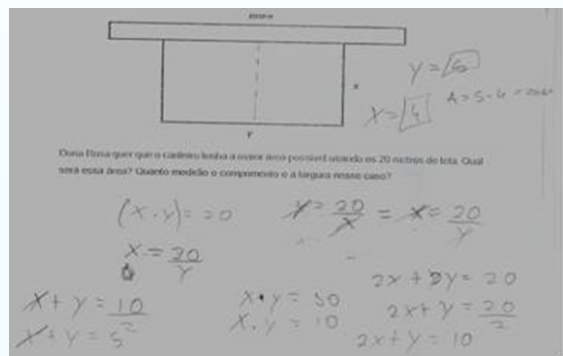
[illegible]

x

y

$y = \boxed{6}$

$x = \boxed{4}$

$A = 5 \cdot 4 = 20$ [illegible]

Dona Rosa quer que o canteiro tenha a maior área possível usando os 20 metros de tela. Qual será essa área? Quanto medirão o comprimento e a largura nesse caso?

$(x \cdot y) = 20$

$\cancel{x} = \frac{20}{\cancel{x}} = \cancel{x} = \frac{20}{y}$

$x = \frac{20}{y}$

$2x + 2y = 20$

$x + y = \frac{10}{}$

$x \cdot y = 50$

$2x + y = \frac{20}{2}$

$x + y = 5^2$

$x \cdot y = 10$

$2x + y = 10$